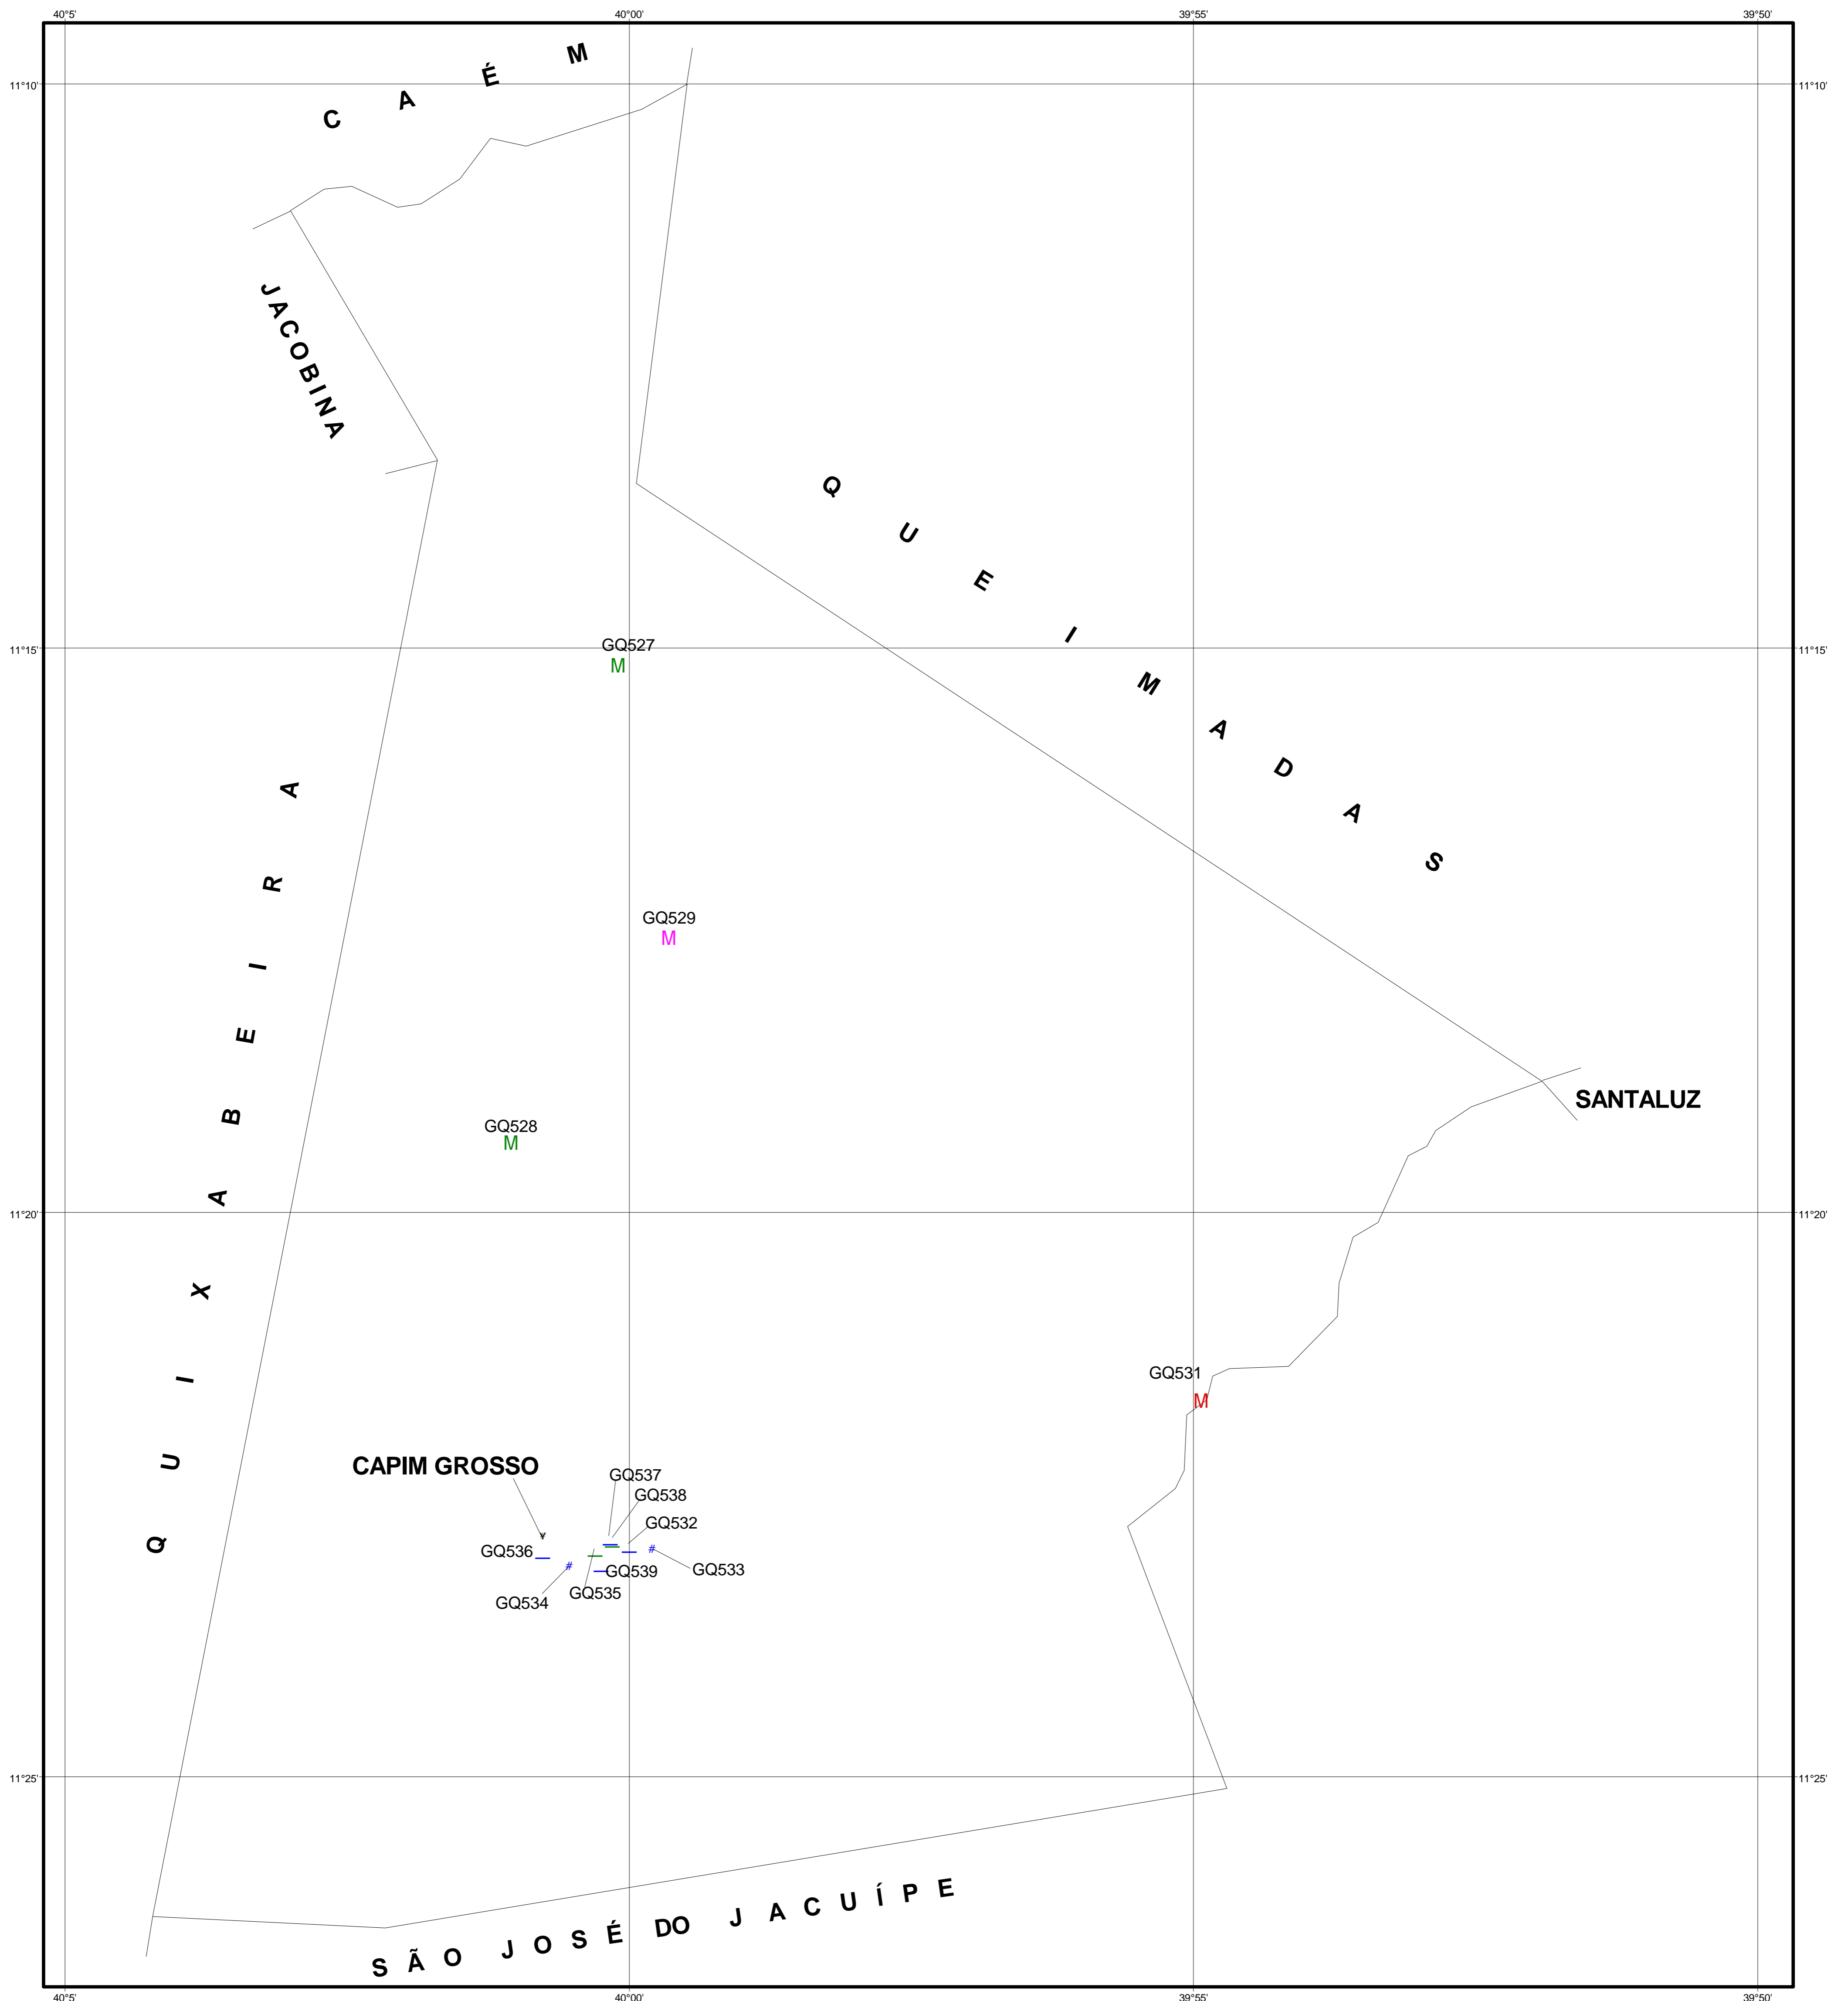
40°5'
40°00'
39°55'
39°50'

11°10'
11°10'

C A É M

JACOBINA

Q U E I M A D A S

11°15'
11°15'

GQ527
M

GQ529
M

GQ528
M

SANTALUZ

Q U I X A B E I R A

11°20'
11°20'

GQ531
M

CAPIM GROSSO

GQ537
GQ538
GQ532
GQ536
GQ539
GQ533
GQ534
GQ535

11°25'
11°25'

S Ã O J O S É DO J A C U Í P E

40°5'
40°00'
39°55'
39°50'